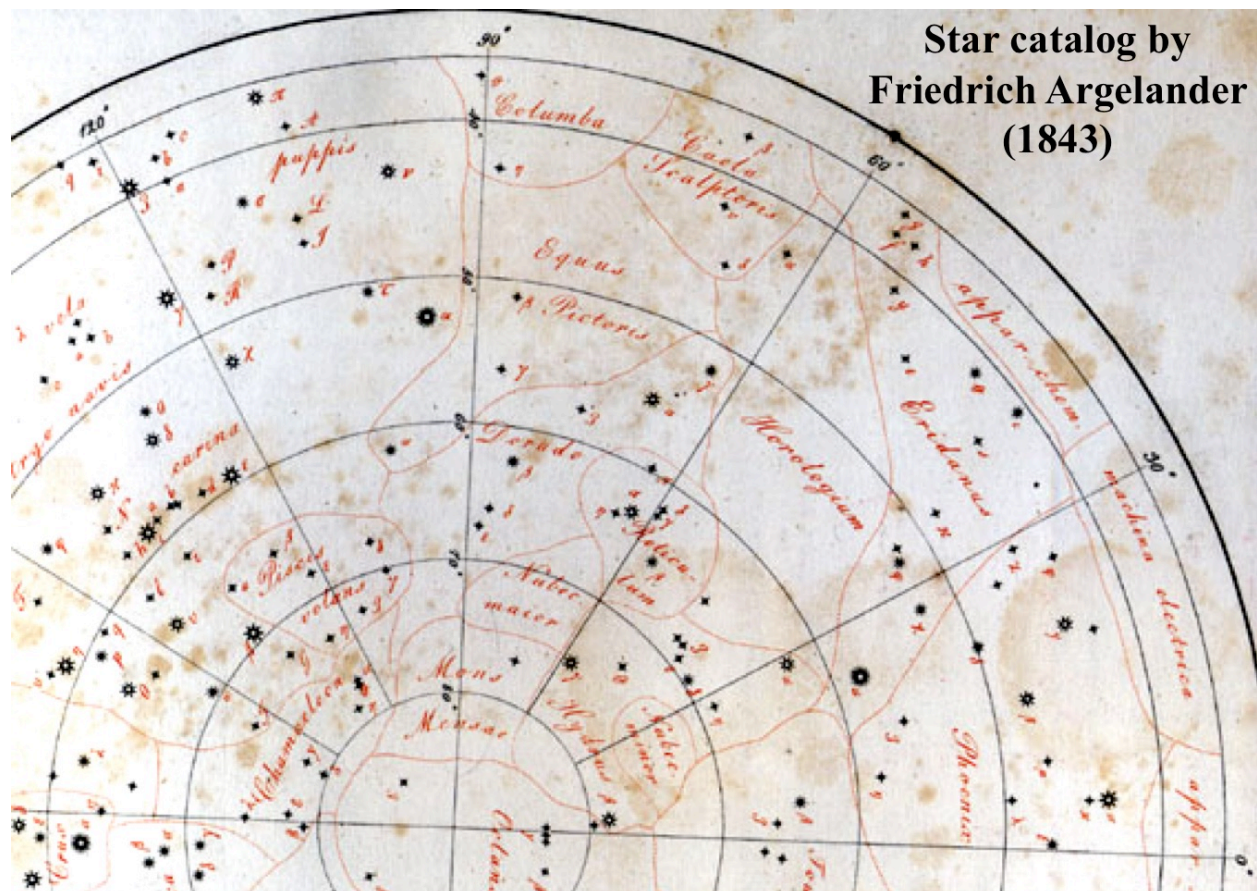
Star catalog by Friedrich Argelander (1843)

90°

120°

60°

30°

Columba

Caela Scalptoris

puppis

Equus

Pictoris

apparatus chem.

Eridanus

Horologium

Dorado

Reticulum

Nubec. macer

Pisces volans

Mons

Mensae

Hydrus

Chamaeleon

machina electrica

Phoenix

carina

vela

argo navis

Octans

appar.